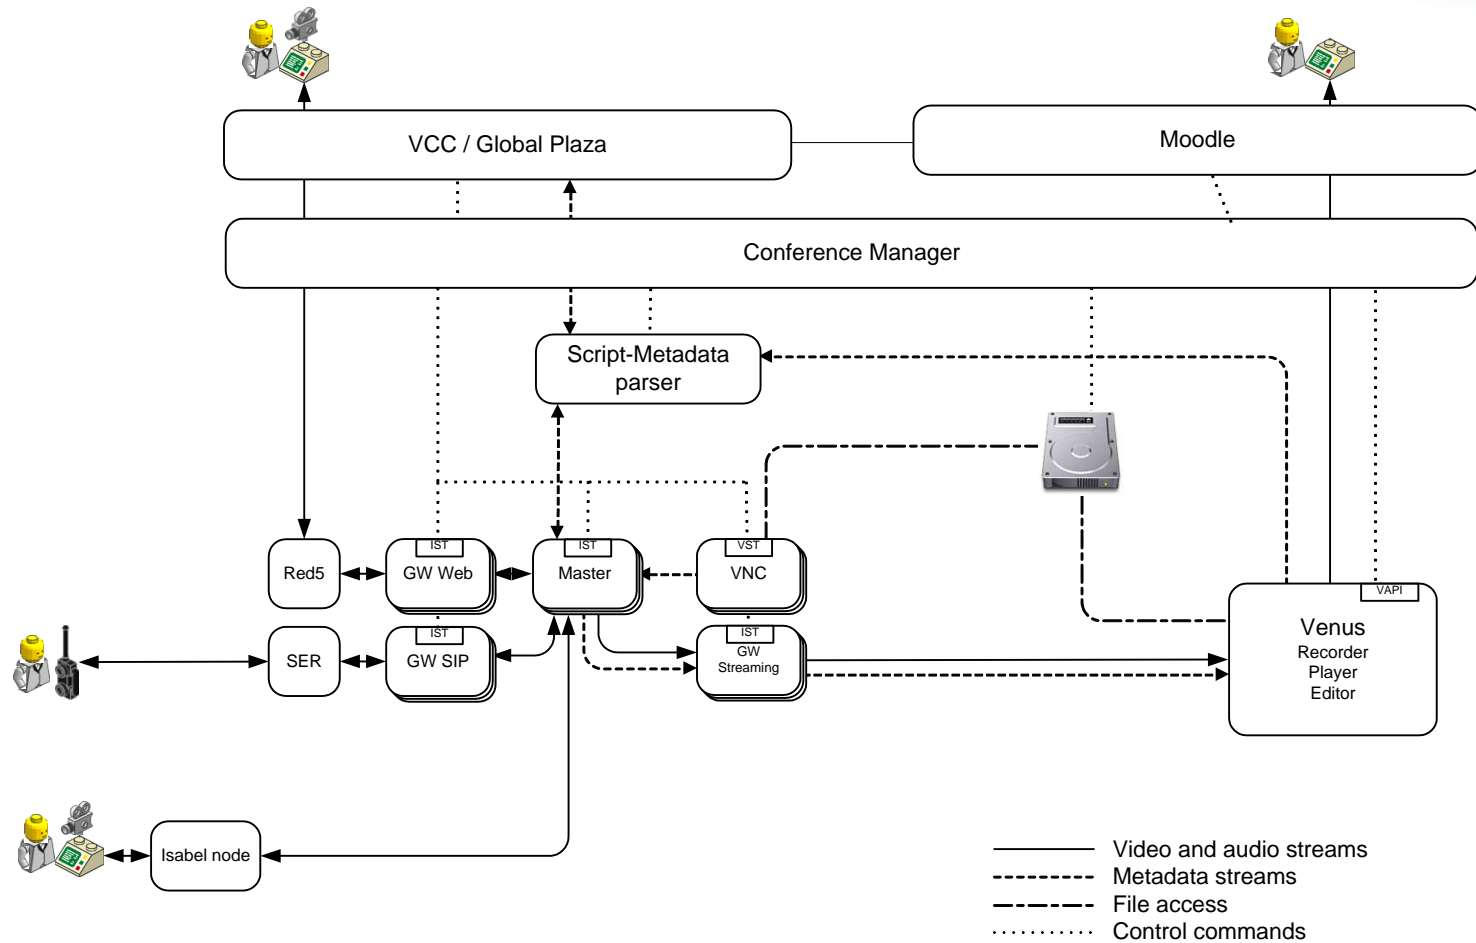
VCC / Global Plaza

Moodle

Conference Manager

Script-Metadata parser

Red5

IST
GW Web

IST
Master

VST
VNC

SER

IST
GW SIP

IST
GW Streaming

VAPI
Venus
Recorder
Player
Editor

Isabel node

Video and audio streams
Metadata streams
File access
Control commands